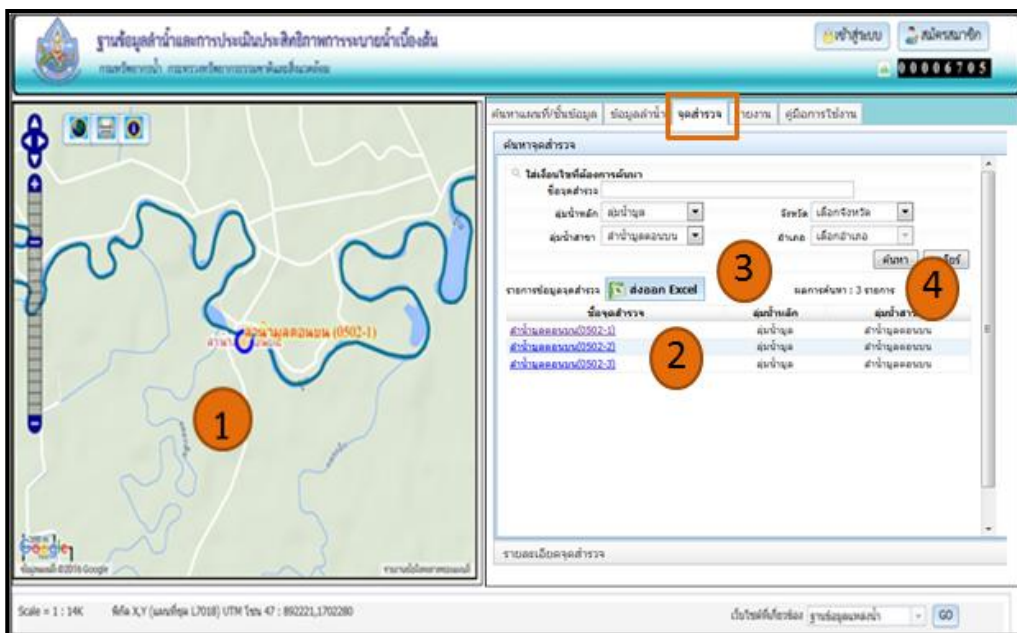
ฐานข้อมูลลำน้ำและการประเมินประสิทธิภาพการระบายน้ำเบื้องต้น
กรมทรัพยากรน้ำ กระทรวงทรัพยากรธรรมชาติและสิ่งแวดล้อม

เข้าสู่ระบบ สมัครสมาชิก
00006705

ค้นหาแผนที่/ชั้นข้อมูล | ข้อมูลลำน้ำ | จุดสำรวจ | รายงาน | คู่มือการใช้งาน

ค้นหาจุดสำรวจ
ใส่เงื่อนไขที่ต้องการค้นหา
ชื่อจุดสำรวจ
ลุ่มน้ำหลัก ลุ่มน้ำมูล
จังหวัด เลือกจังหวัด
ลุ่มน้ำสาขา ลำน้ำมูลตอนบน
อำเภอ เลือกอำเภอ
ค้นหา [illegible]ใหม่

รายการข้อมูลจุดสำรวจ ส่งออก Excel
ผลการค้นหา : 3 รายการ

| ชื่อจุดสำรวจ | ลุ่มน้ำหลัก | ลุ่มน้ำสาขา |
|---|---|---|
| ลำน้ำมูลตอนบน(0502-1) | ลุ่มน้ำมูล | ลำน้ำมูลตอนบน |
| ลำน้ำมูลตอนบน(0502-2) | ลุ่มน้ำมูล | ลำน้ำมูลตอนบน |
| ลำน้ำมูลตอนบน(0502-3) | ลุ่มน้ำมูล | ลำน้ำมูลตอนบน |

รายละเอียดจุดสำรวจ

ลำน้ำมูลตอนบน (0502-1)
1 2 3 4

Google
ข้อมูลแผนที่ ©2016 Google
รายงานข้อผิดพลาดของแผนที่

Scale = 1 : 14K
พิกัด X,Y (แผนที่ชุด L7018) UTM โซน 47 : 892221,1702280
เว็บไซต์ที่เกี่ยวข้อง ฐานข้อมูลแหล่งน้ำ
GO